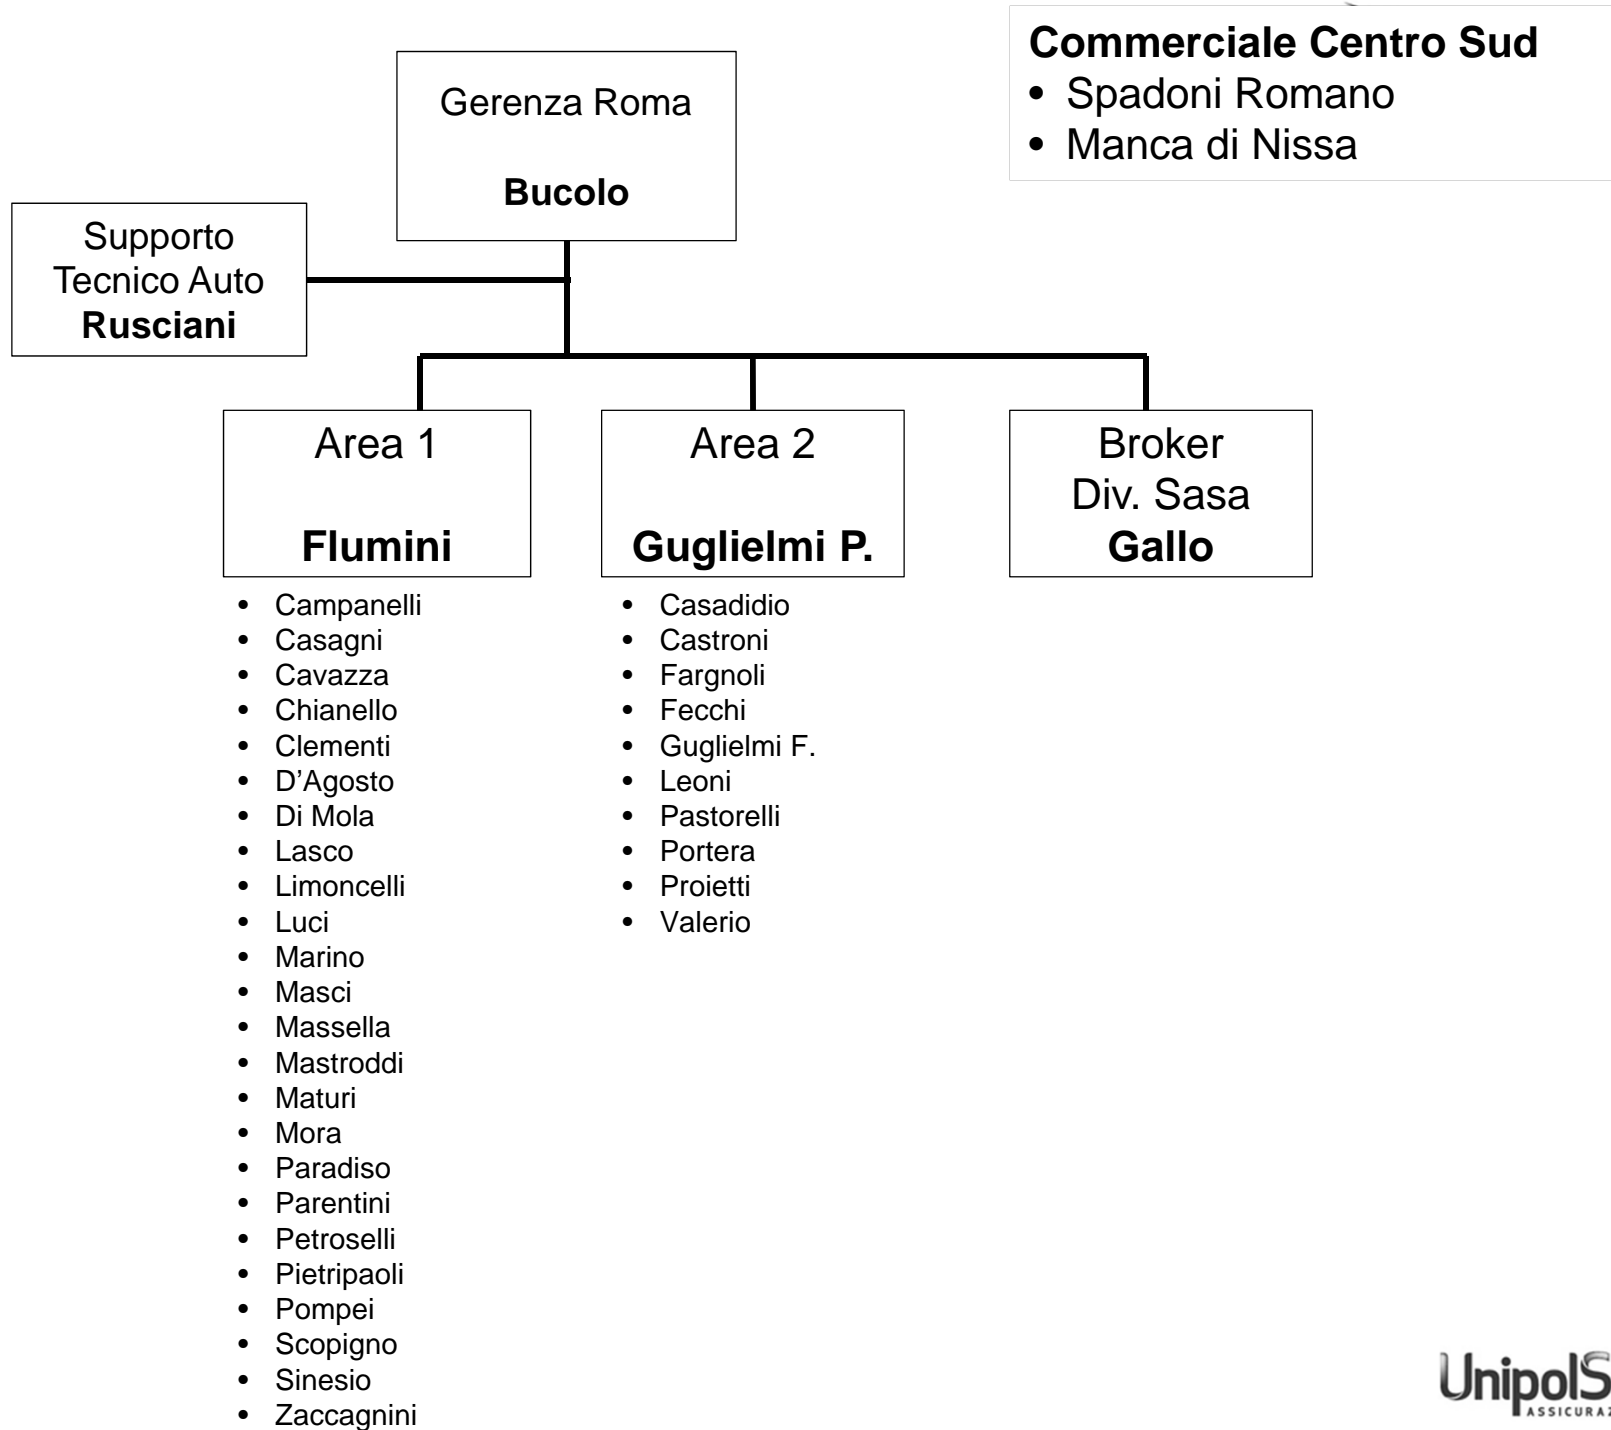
**Commerciale Centro Sud**
- Spadoni Romano
- Manca di Nissa

Gerenza Roma

**Bucolo**

Supporto Tecnico Auto **Rusciani**

Area 1

**Flumini**

- Campanelli
- Casagni
- Cavazza
- Chianello
- Clementi
- D'Agosto
- Di Mola
- Lasco
- Limoncelli
- Luci
- Marino
- Masci
- Massella
- Mastroddi
- Maturi
- Mora
- Paradiso
- Parentini
- Petroselli
- Pietripaoli
- Pompei
- Scopigno
- Sinesio
- Zaccagnini

Area 2

**Guglielmi P.**

- Casadidio
- Castroni
- Fargnoli
- Fecchi
- Guglielmi F.
- Leoni
- Pastorelli
- Portera
- Proietti
- Valerio

Broker
Div. Sasa
**Gallo**

UnipolS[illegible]
ASSICURA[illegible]